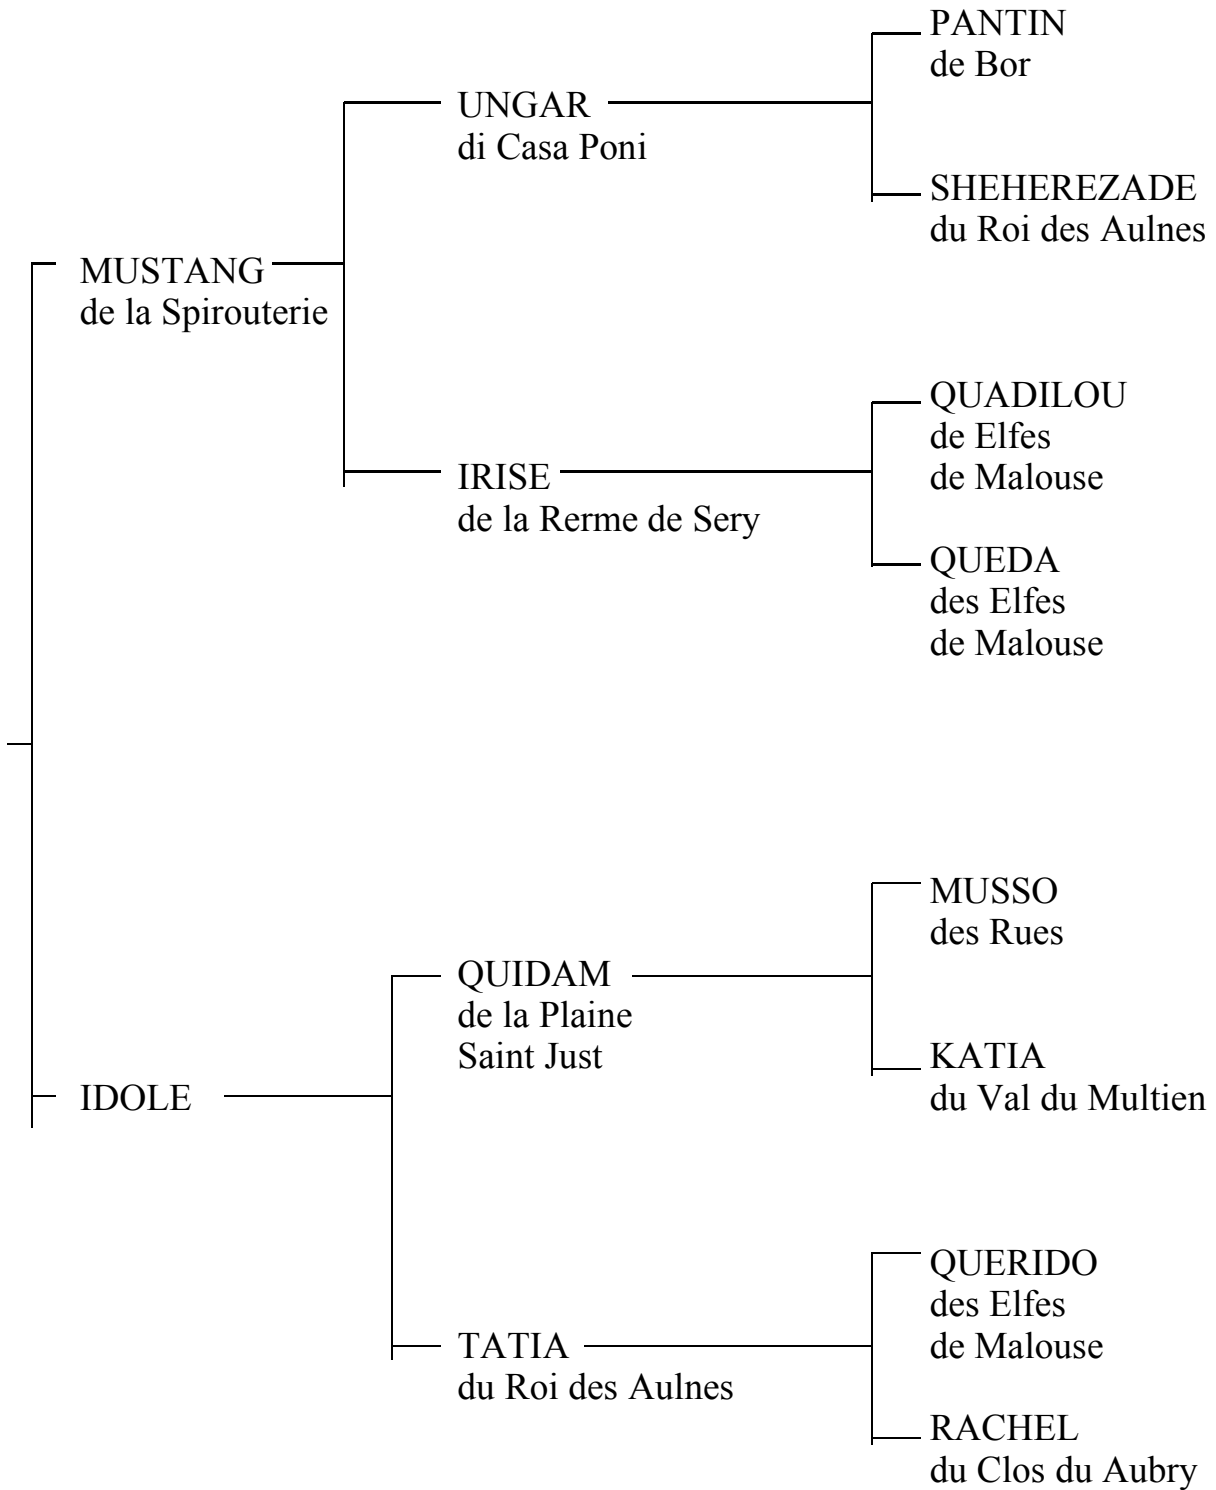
MUSTANG
de la Spirouterie

UNGAR
di Casa Poni

PANTIN
de Bor

SHEHEREZADE
du Roi des Aulnes

IRISE
de la Rerme de Sery

QUADILOU
de Elfes
de Malouse

QUEDA
des Elfes
de Malouse

IDOLE

QUIDAM
de la Plaine
Saint Just

MUSSO
des Rues

KATIA
du Val du Multien

TATIA
du Roi des Aulnes

QUERIDO
des Elfes
de Malouse

RACHEL
du Clos du Aubry